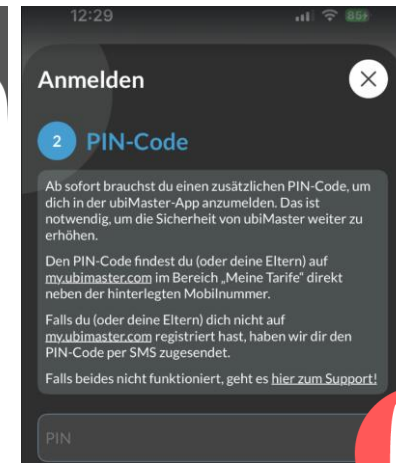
12:29

86

Anmelden

2 PIN-Code

Ab sofort brauchst du einen zusätzlichen PIN-Code, um dich in der ubiMaster-App anzumelden. Das ist notwendig, um die Sicherheit von ubiMaster weiter zu erhöhen.

Den PIN-Code findest du (oder deine Eltern) auf my.ubimaster.com im Bereich „Meine Tarife" direkt neben der hinterlegten Mobilnummer.

Falls du (oder deine Eltern) dich nicht auf my.ubimaster.com registriert hast, haben wir dir den PIN-Code per SMS zugesendet.

Falls beides nicht funktioniert, geht es hier zum Support!

PIN